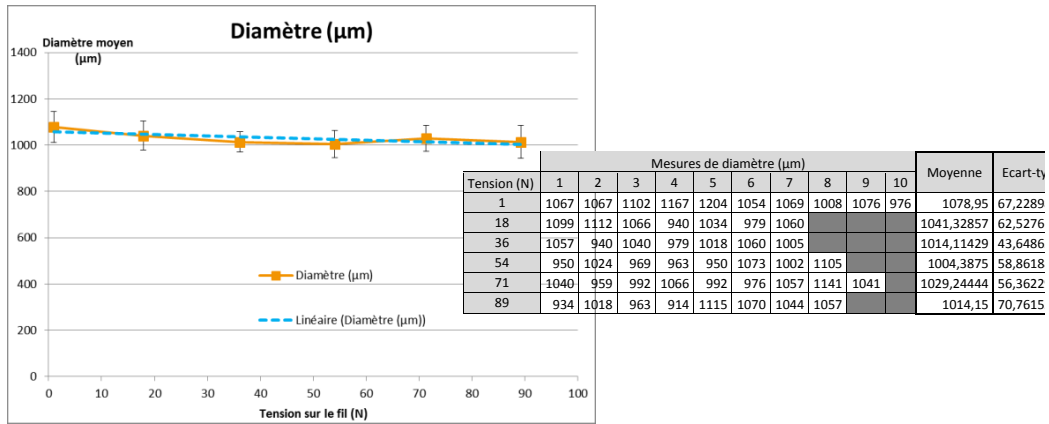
Diamètre (µm)

Diamètre moyen (µm)

1400
1200
1000
800
600
400
200
0

0 10 20 30 40 50 60 70 80 90 100

Tension sur le fil (N)

Diamètre (µm)

Linéaire (Diamètre (µm))

| | Mesures de diamètre (µm) | | | | | | | | | | Moyenne | Ecart-ty |
|---|---|---|---|---|---|---|---|---|---|---|---|---|
| Tension (N) | 1 | 2 | 3 | 4 | 5 | 6 | 7 | 8 | 9 | 10 | | |
| 1 | 1067 | 1067 | 1102 | 1167 | 1204 | 1054 | 1069 | 1008 | 1076 | 976 | 1078,95 | 67,2289 |
| 18 | 1099 | 1112 | 1066 | 940 | 1034 | 979 | 1060 | | | | 1041,32857 | 62,5276 |
| 36 | 1057 | 940 | 1040 | 979 | 1018 | 1060 | 1005 | | | | 1014,11429 | 43,6486 |
| 54 | 950 | 1024 | 969 | 963 | 950 | 1073 | 1002 | 1105 | | | 1004,3875 | 58,8618 |
| 71 | 1040 | 959 | 992 | 1066 | 992 | 976 | 1057 | 1141 | 1041 | | 1029,24444 | 56,3622 |
| 89 | 934 | 1018 | 963 | 914 | 1115 | 1070 | 1044 | 1057 | | | 1014,15 | 70,7615 |